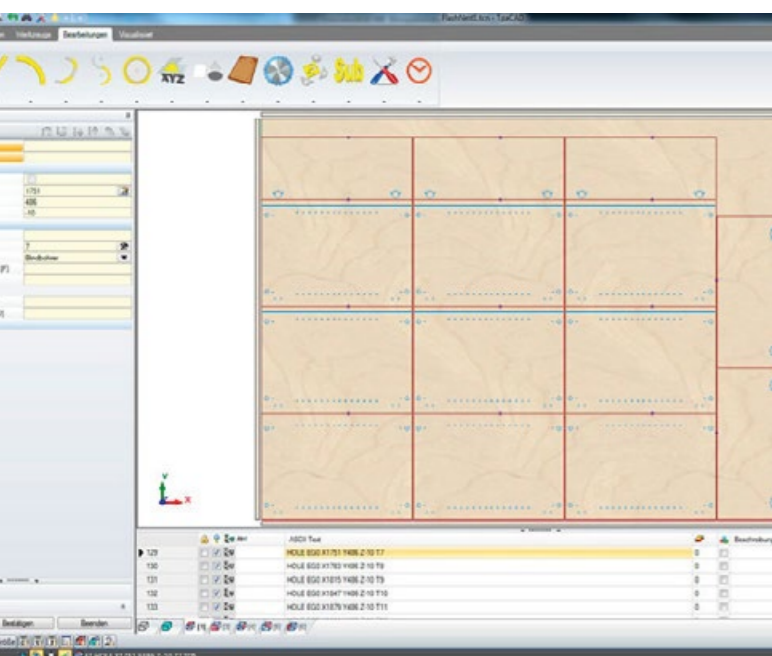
Werkzeuge Bearbeitungen Visualisiert

XYZ

Sub

1751
406
-10

7
Bindbohrer

ASCII Text

| | ASCII Text | | |
|---|---|---|---|
| 129 | HOLE EG0 X1751 Y406 Z-10 T7 | 0 | |
| 130 | HOLE EG0 X1783 Y406 Z-10 T8 | 0 | |
| 131 | HOLE EG0 X1815 Y406 Z-10 T9 | 0 | |
| 132 | HOLE EG0 X1847 Y406 Z-10 T10 | 0 | |
| 133 | HOLE EG0 X1879 Y406 Z-10 T11 | 0 | |

Bestätigen Beenden

Beschreibung